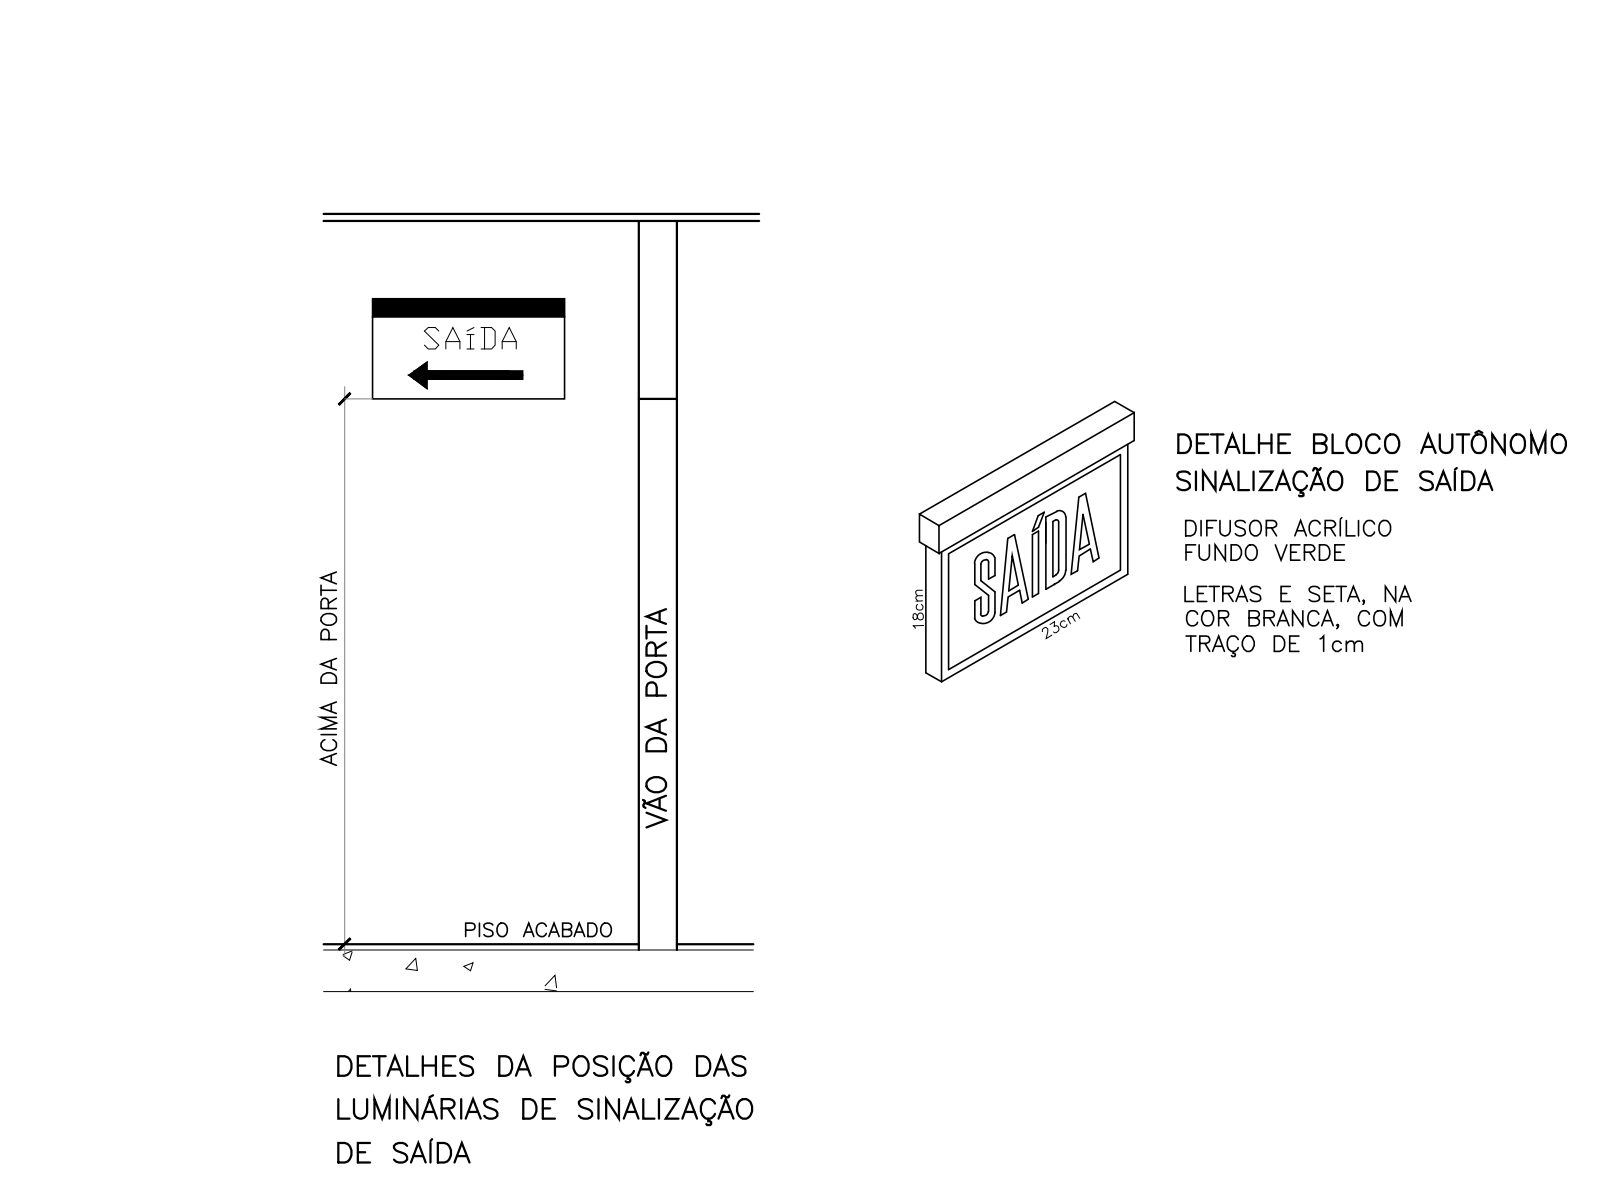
SAÍDA

ACIMA DA PORTA

VÃO DA PORTA

PISO ACABADO

DETALHES DA POSIÇÃO DAS LUMINÁRIAS DE SINALIZAÇÃO DE SAÍDA

SAÍDA

18cm

23cm

DETALHE BLOCO AUTÔNOMO SINALIZAÇÃO DE SAÍDA

DIFUSOR ACRÍLICO FUNDO VERDE

LETRAS E SETA, NA COR BRANCA, COM TRAÇO DE 1cm